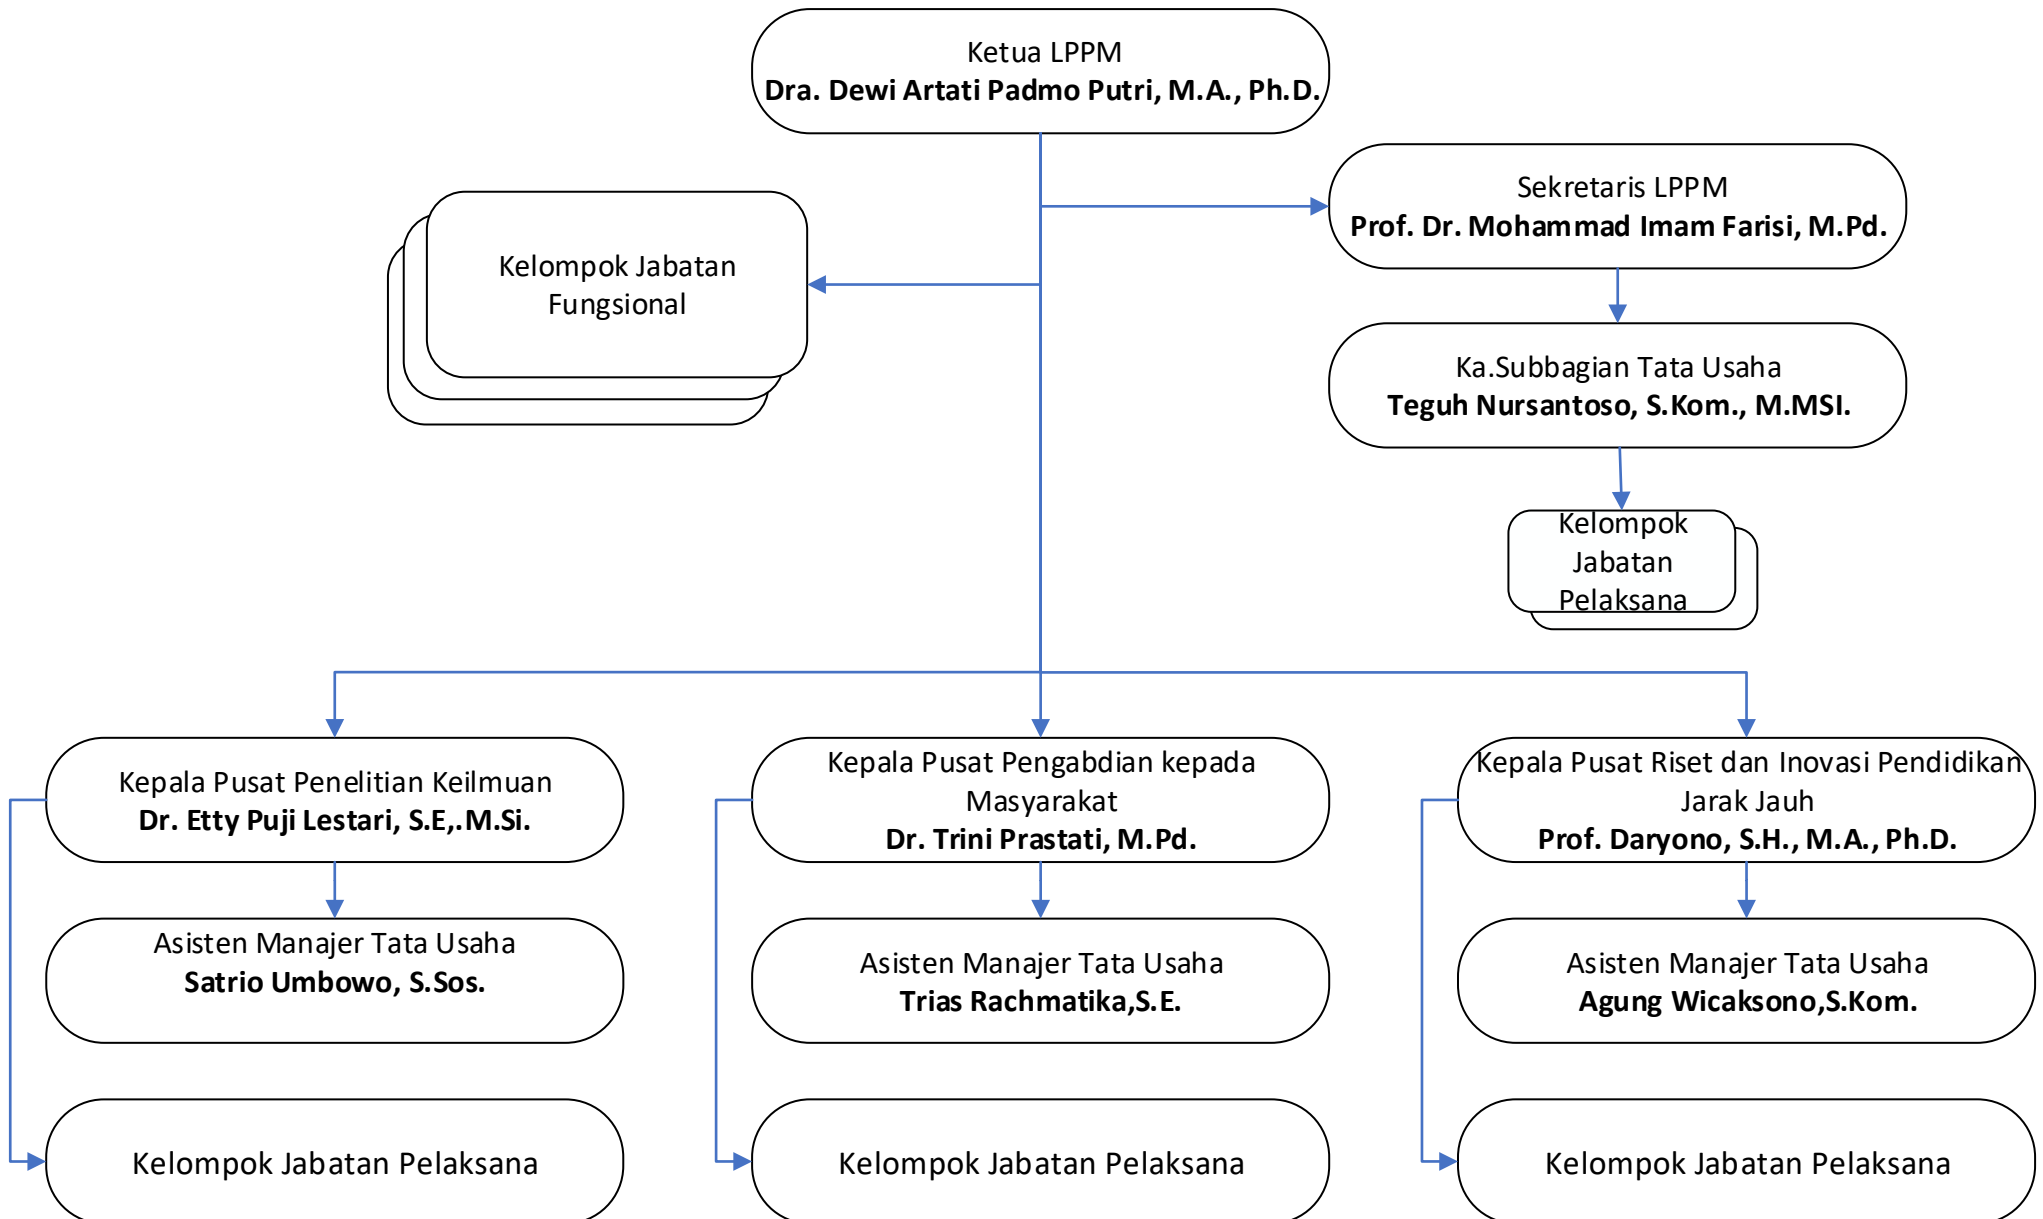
Ketua LPPM
**Dra. Dewi Artati Padmo Putri, M.A., Ph.D.**

Sekretaris LPPM
**Prof. Dr. Mohammad Imam Farisi, M.Pd.**

Kelompok Jabatan Fungsional

Ka.Subbagian Tata Usaha
**Teguh Nursantoso, S.Kom., M.MSI.**

Kelompok Jabatan Pelaksana

Kepala Pusat Penelitian Keilmuan
**Dr. Etty Puji Lestari, S.E,.M.Si.**

Asisten Manajer Tata Usaha
**Satrio Umbowo, S.Sos.**

Kelompok Jabatan Pelaksana

Kepala Pusat Pengabdian kepada Masyarakat
**Dr. Trini Prastati, M.Pd.**

Asisten Manajer Tata Usaha
**Trias Rachmatika,S.E.**

Kelompok Jabatan Pelaksana

Kepala Pusat Riset dan Inovasi Pendidikan Jarak Jauh
**Prof. Daryono, S.H., M.A., Ph.D.**

Asisten Manajer Tata Usaha
**Agung Wicaksono,S.Kom.**

Kelompok Jabatan Pelaksana